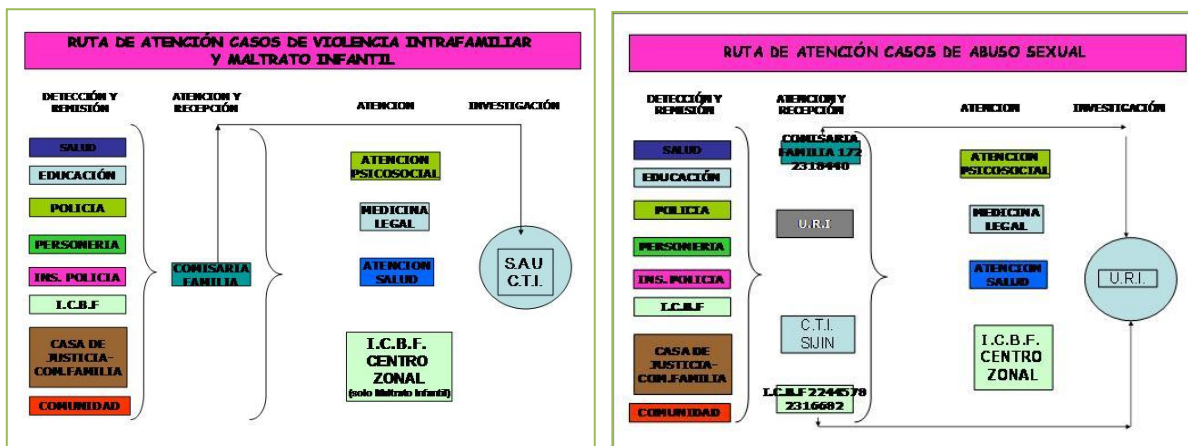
RUTA DE ATENCIÓN CASOS DE VIOLENCIA INTRAFAMILIAR Y MALTRATO INFANTIL

DETECCIÓN Y REMISIÓN

ATENCION Y RECEPCIÓN

ATENCION

INVESTIGACIÓN

SALUD

EDUCACIÓN

POLICIA

PERSONERIA

INS. POLICIA

I.C.B.F

CASA DE JUSTICIA-COM.FAMILIA

COMUNIDAD

COMISARIA FAMILIA

ATENCION PSICOSOCIAL

MEDICINA LEGAL

ATENCION SALUD

I.C.B.F. CENTRO ZONAL (solo Maltrato Infantil)

S.A.U C.T.I.

RUTA DE ATENCIÓN CASOS DE ABUSO SEXUAL

DETECCIÓN Y REMISIÓN

ATENCION Y RECEPCIÓN

ATENCION

INVESTIGACIÓN

SALUD

EDUCACIÓN

POLICIA

PERSONERIA

INS. POLICIA

I.C.B.F

CASA DE JUSTICIA-COM.FAMILIA

COMUNIDAD

COMISARIA FAMILIA 172 2318440

U.R.I

C.T.I. SIJIN

I.C.B.F 2244578 2316682

ATENCION PSICOSOCIAL

MEDICINA LEGAL

ATENCION SALUD

I.C.B.F. CENTRO ZONAL

U.R.I.